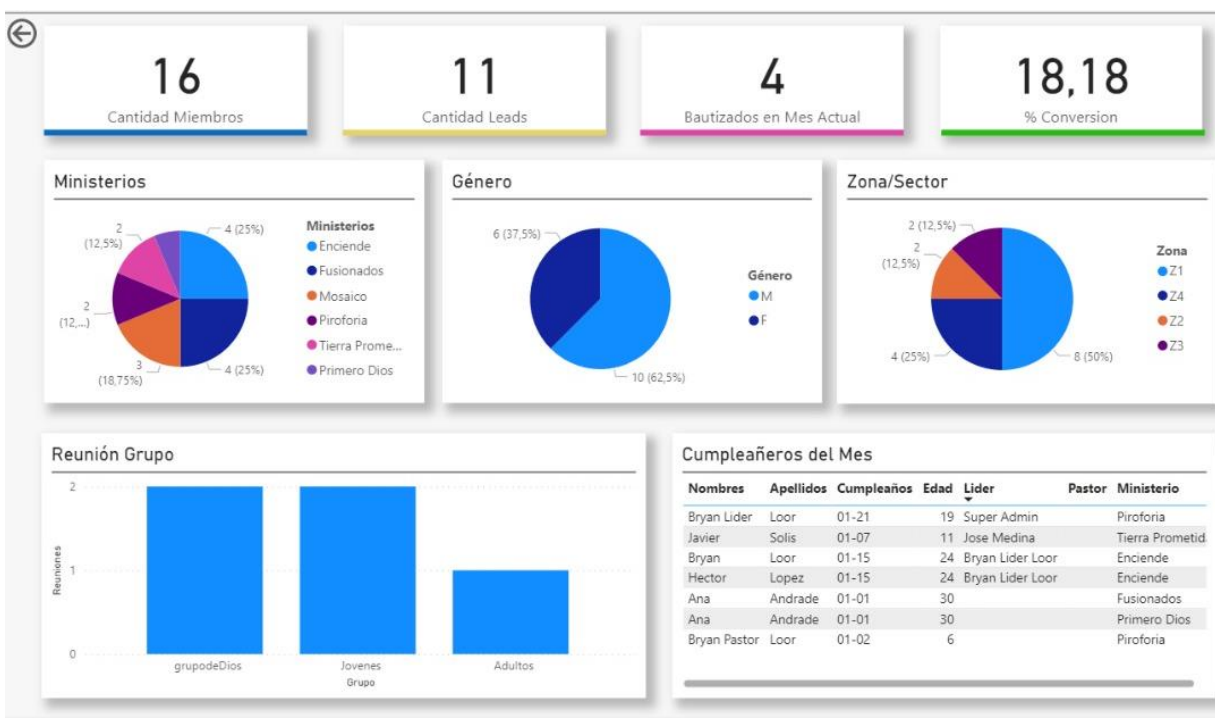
16
Cantidad Miembros

11
Cantidad Leads

4
Bautizados en Mes Actual

18,18
% Conversion

Ministerios

2 (12,5%)
4 (25%)
2 (12,...)
3 (18,75%)
4 (25%)

Ministerios
Enciende
Fusionados
Mosaico
Piroforia
Tierra Prome...
Primero Dios

Género

6 (37,5%)
10 (62,5%)

Género
M
F

Zona/Sector

2 (12,5%)
2 (12,5%)
4 (25%)
8 (50%)

Zona
Z1
Z4
Z2
Z3

Reunión Grupo

2
1
0
Reuniones
grupodeDios
Jovenes
Adultos
Grupo

Cumpleañeros del Mes

| Nombres | Apellidos | Cumpleaños | Edad | Lider | Pastor | Ministerio |
|---|---|---|---|---|---|---|
| Bryan Lider | Loor | 01-21 | 19 | Super Admin | | Piroforia |
| Javier | Solis | 01-07 | 11 | Jose Medina | | Tierra Prometid |
| Bryan | Loor | 01-15 | 24 | Bryan Lider Loor | | Enciende |
| Hector | Lopez | 01-15 | 24 | Bryan Lider Loor | | Enciende |
| Ana | Andrade | 01-01 | 30 | | | Fusionados |
| Ana | Andrade | 01-01 | 30 | | | Primero Dios |
| Bryan Pastor | Loor | 01-02 | 6 | | | Piroforia |